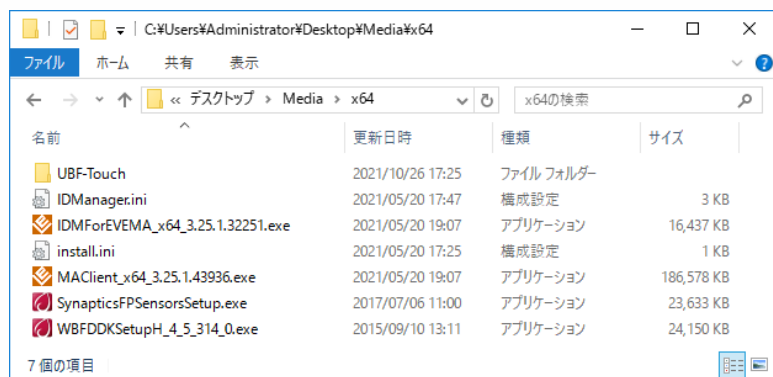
C:¥Users¥Administrator¥Desktop¥Media¥x64

ファイル ホーム 共有 表示

« デスクトップ › Media › x64

x64の検索

| 名前 | 更新日時 | 種類 | サイズ |
|---|---|---|---|
| UBF-Touch | 2021/10/26 17:25 | ファイル フォルダー | |
| IDManager.ini | 2021/05/20 17:47 | 構成設定 | 3 KB |
| IDMForEVEMA_x64_3.25.1.32251.exe | 2021/05/20 19:07 | アプリケーション | 16,437 KB |
| install.ini | 2021/05/20 17:25 | 構成設定 | 1 KB |
| MAClient_x64_3.25.1.43936.exe | 2021/05/20 19:07 | アプリケーション | 186,578 KB |
| SynapticsFPSensorsSetup.exe | 2017/07/06 11:00 | アプリケーション | 23,633 KB |
| WBFDDKSetupH_4_5_314_0.exe | 2015/09/10 13:11 | アプリケーション | 24,150 KB |

7 個の項目